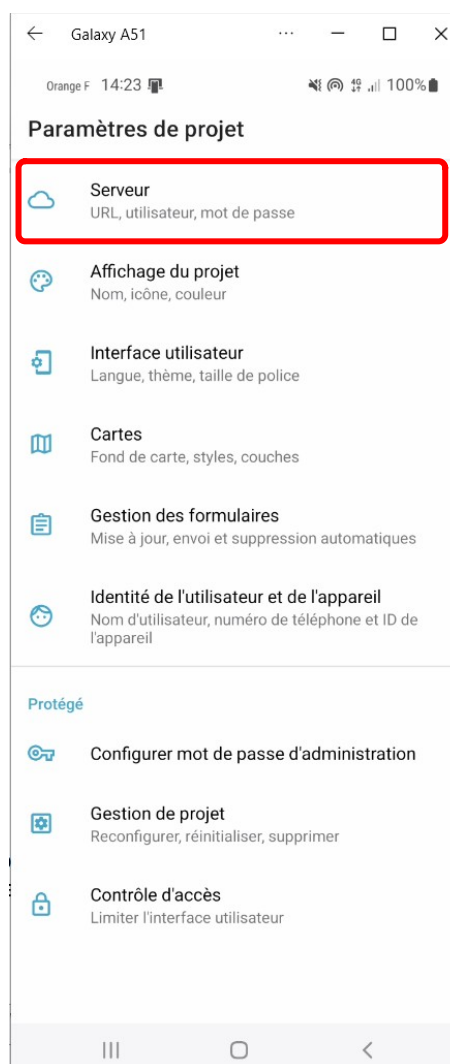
Galaxy A51

Orange F 14:23

100%

Paramètres de projet

Serveur
URL, utilisateur, mot de passe

Affichage du projet
Nom, icône, couleur

Interface utilisateur
Langue, thème, taille de police

Cartes
Fond de carte, styles, couches

Gestion des formulaires
Mise à jour, envoi et suppression automatiques

Identité de l'utilisateur et de l'appareil
Nom d'utilisateur, numéro de téléphone et ID de l'appareil

Protégé

Configurer mot de passe d'administration

Gestion de projet
Reconfigurer, réinitialiser, supprimer

Contrôle d'accès
Limiter l'interface utilisateur